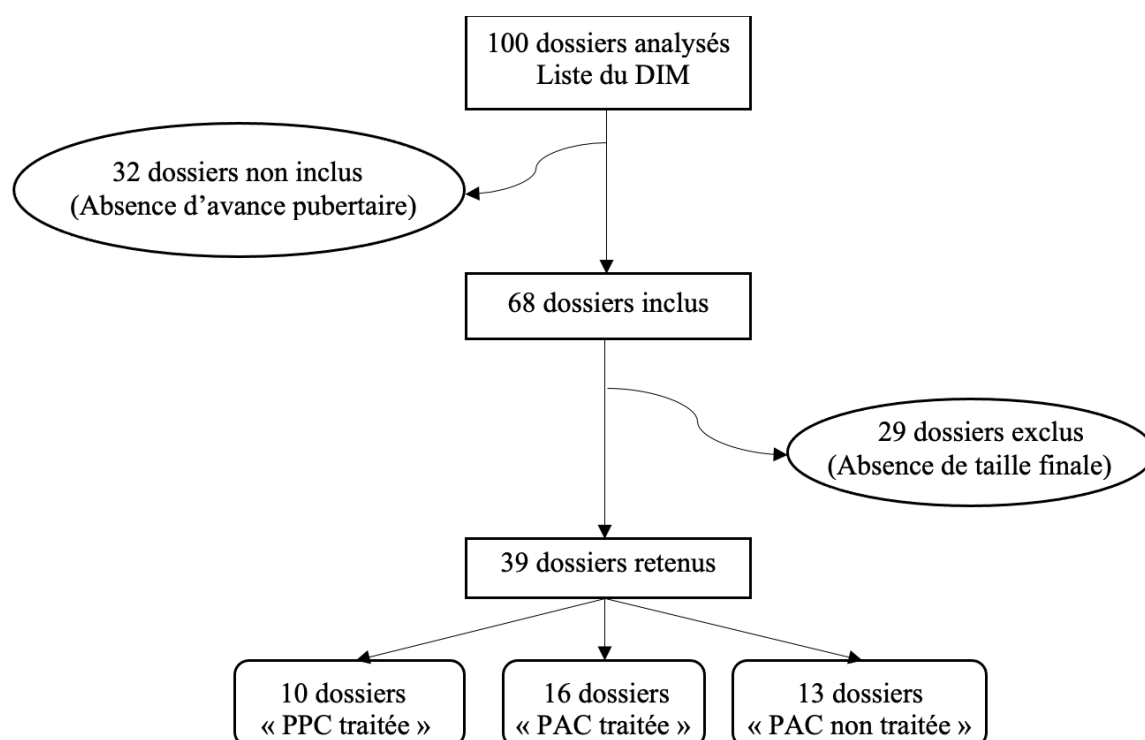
100 dossiers analysés
Liste du DIM

32 dossiers non inclus
(Absence d’avance pubertaire)

68 dossiers inclus

29 dossiers exclus
(Absence de taille finale)

39 dossiers retenus

10 dossiers
« PPC traitée »

16 dossiers
« PAC traitée »

13 dossiers
« PAC non traitée »